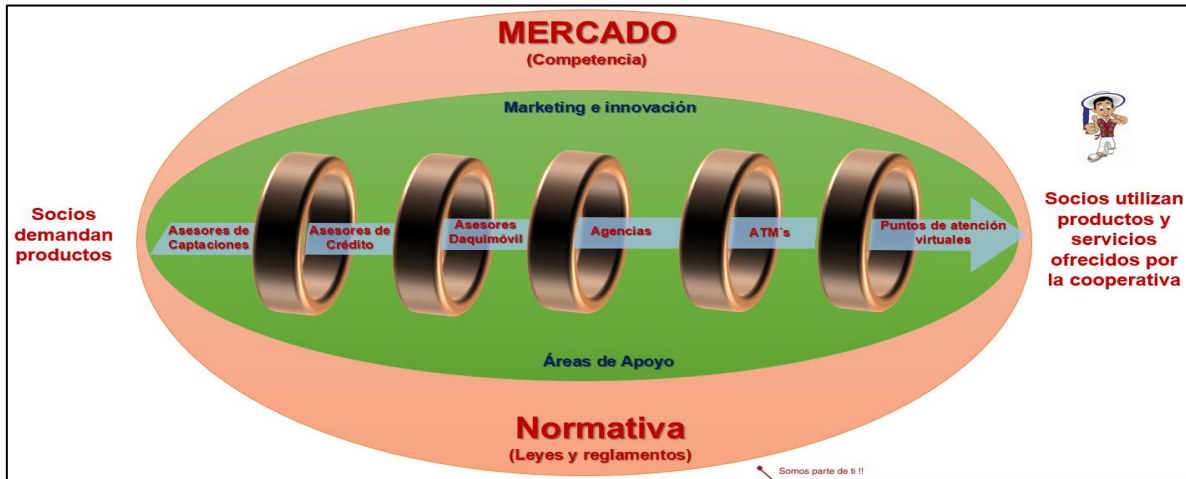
MERCADO
(Competencia)

Marketing e innovación

Socios demandan productos

Asesores de Captaciones

Asesores de Crédito

Asesores Daquimóvil

Agencias

ATM´s

Puntos de atención virtuales

Socios utilizan productos y servicios ofrecidos por la cooperativa

Áreas de Apoyo

Normativa
(Leyes y reglamentos)

Somos parte de ti !!